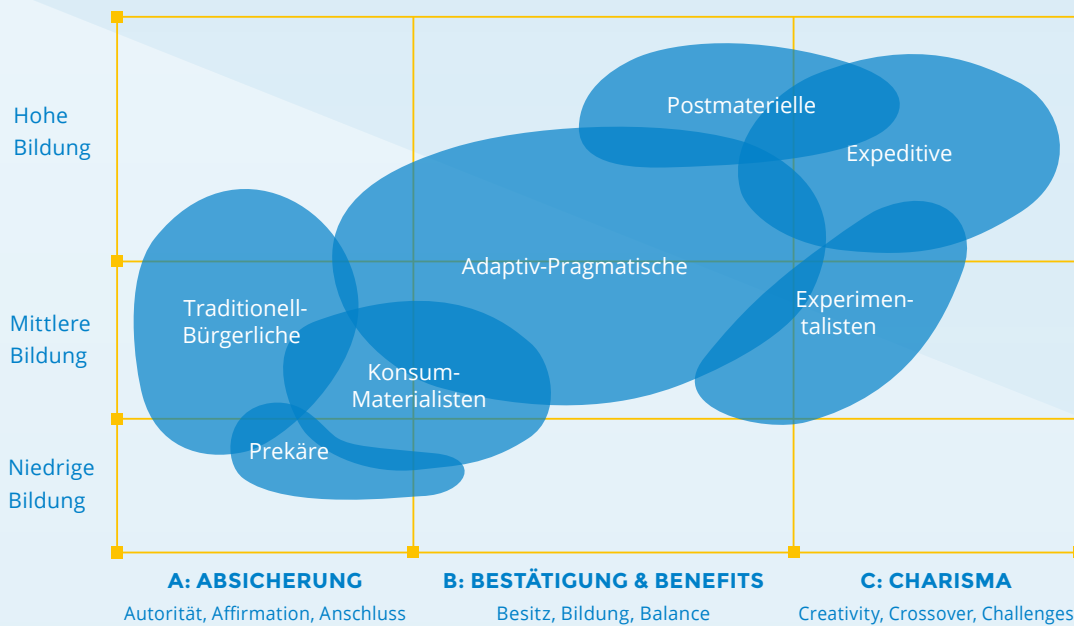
Hohe Bildung

Mittlere Bildung

Niedrige Bildung

Postmaterielle

Expeditive

Adaptiv-Pragmatische

Traditionell-Bürgerliche

Experimentalisten

Konsum-Materialisten

Prekäre

A: ABSICHERUNG
Autorität, Affirmation, Anschluss

B: BESTÄTIGUNG & BENEFITS
Besitz, Bildung, Balance

C: CHARISMA
Creativity, Crossover, Challenges